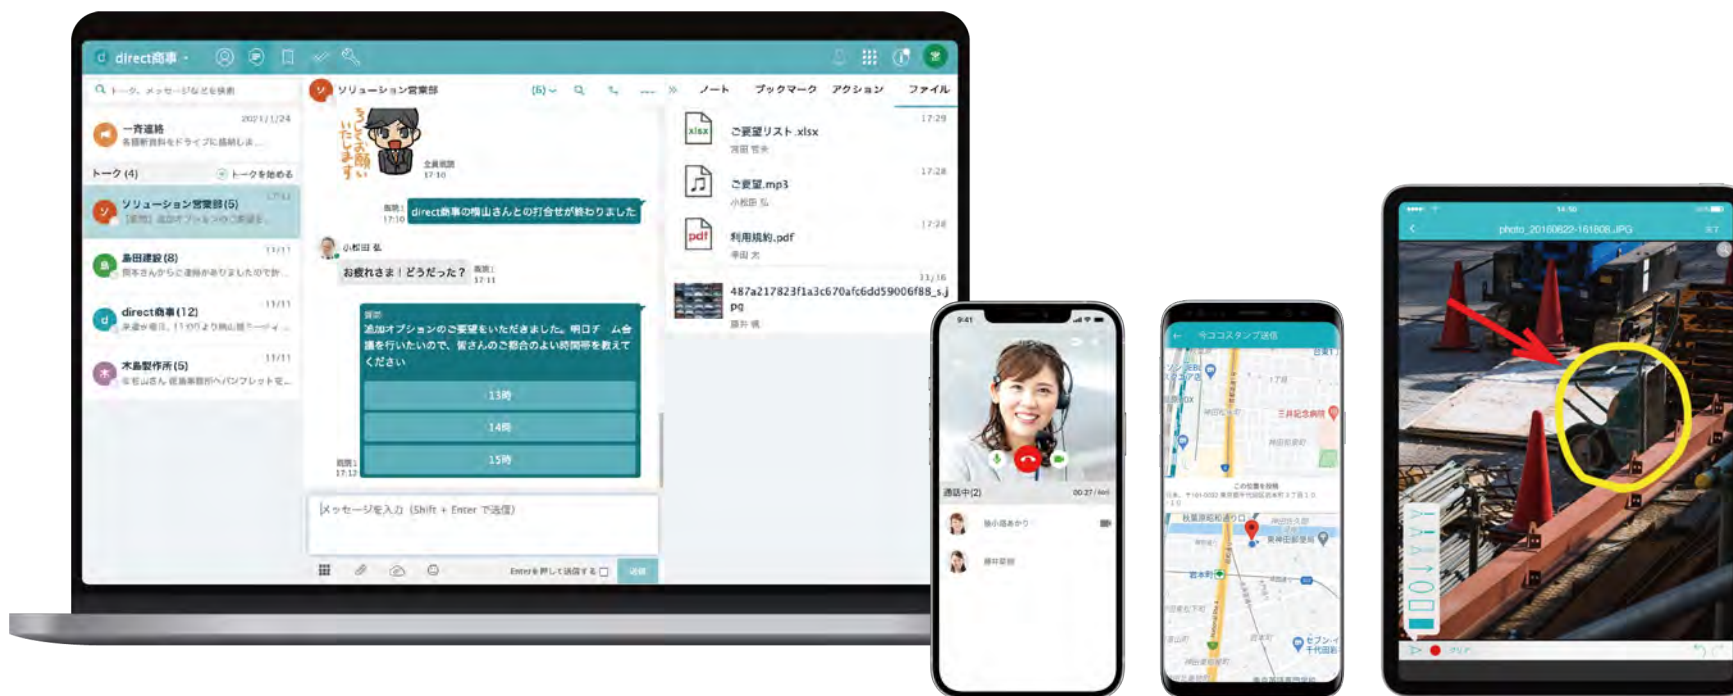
direct商事

トーク、メッセージなどを検索

一斉連絡 2021/1/24
各種新資料をドライブに格納しま...

トーク (4) トークを始める

ソリューション営業部(5) 17:12
[質問] 追加オプションのご要望を...

島田建設(8) 11/11
関本さんからご連絡がありましたので折...

direct商事(12) 11/11
木曜が雨日、11:00より横山様ミーティ...

木島製作所(5) 11/11
小松山さん 営業本部のパンフレットを...

ソリューション営業部 (6)

よろしくお願いいたします

direct商事の横山さんとの打合せが終わりました

小松田 弘

お疲れさま！どうだった？

追加オプションのご要望をいただきました。明日チーム会議を行いたいので、皆さんのご都合のよい時間帯を教えてください

13時

14時

15時

メッセージを入力 (Shift + Enter で改行)

Enterを押して送信する 送信

ノート ブックマーク アクション ファイル

ご要望リスト.xlsx 17:29
宮田 哲夫

ご要望.mp3 17:28
小松田 弘

利用規約.pdf 17:28
澤田 大

487a217823f1a3c670afc6dd59006f88_s.jpg 11/16
藤井 禎

9:41
通話中(2) 00:27
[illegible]
藤井翠樹

今ココスタンプ送信
三井記念病院
セブン-イレブン 千代田...

photo_20160622-161808_1.JPG